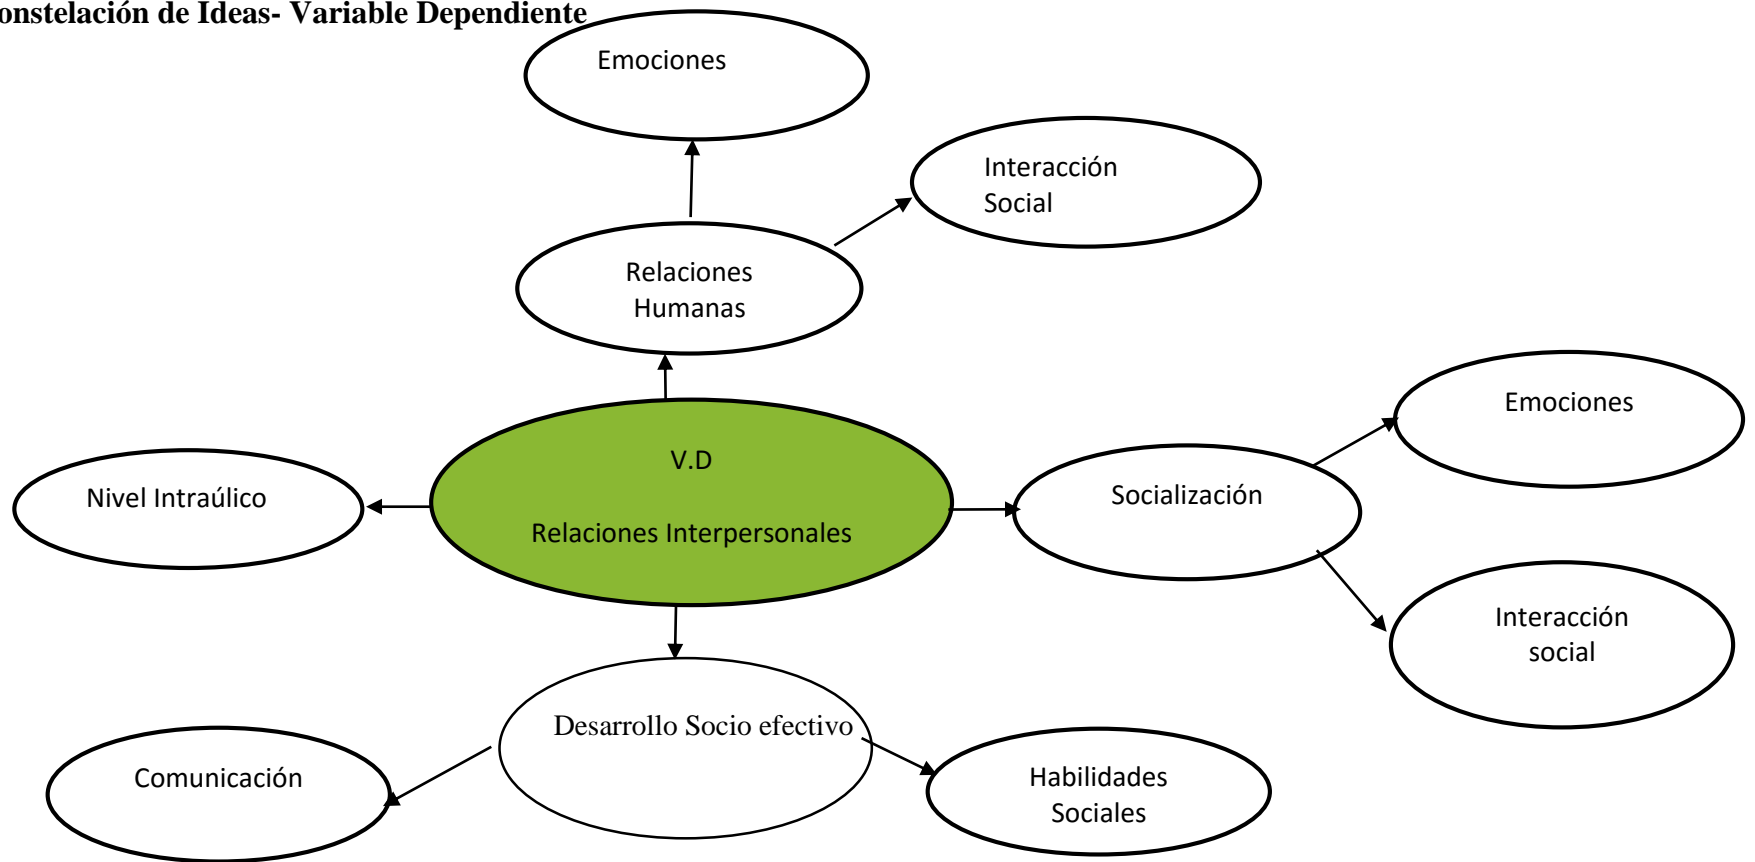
onstelación de Ideas- Variable Dependiente

Emociones

Interacción Social

Relaciones Humanas

Emociones

V.D

Relaciones Interpersonales

Nivel Intraúlico

Socialización

Interacción social

Desarrollo Socio efectivo

Comunicación

Habilidades Sociales